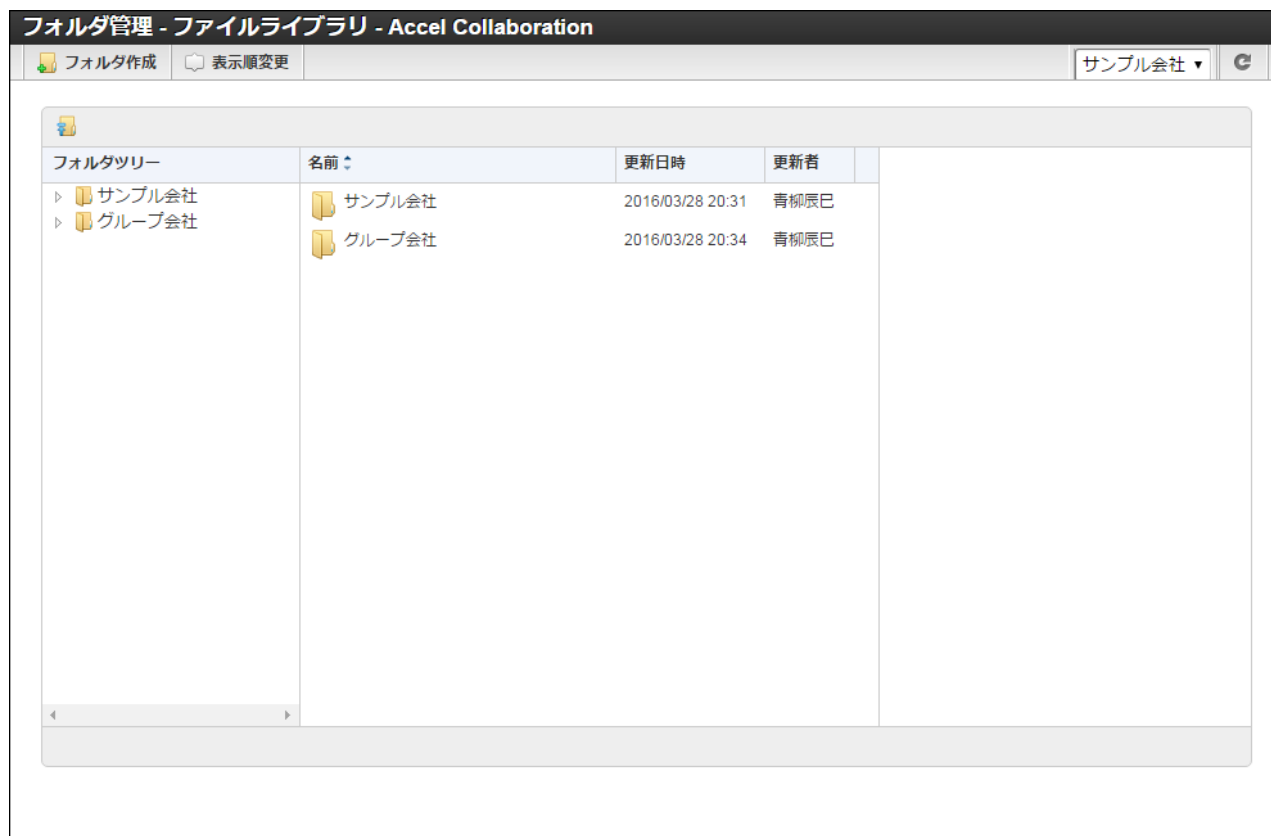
フォルダ管理 - ファイルライブラリ - Accel Collaboration

フォルダ作成　表示順変更　サンプル会社 ▾

フォルダツリー
サンプル会社
グループ会社

| 名前 | 更新日時 | 更新者 |
|---|---|---|
| サンプル会社 | 2016/03/28 20:31 | 青柳辰巳 |
| グループ会社 | 2016/03/28 20:34 | 青柳辰巳 |